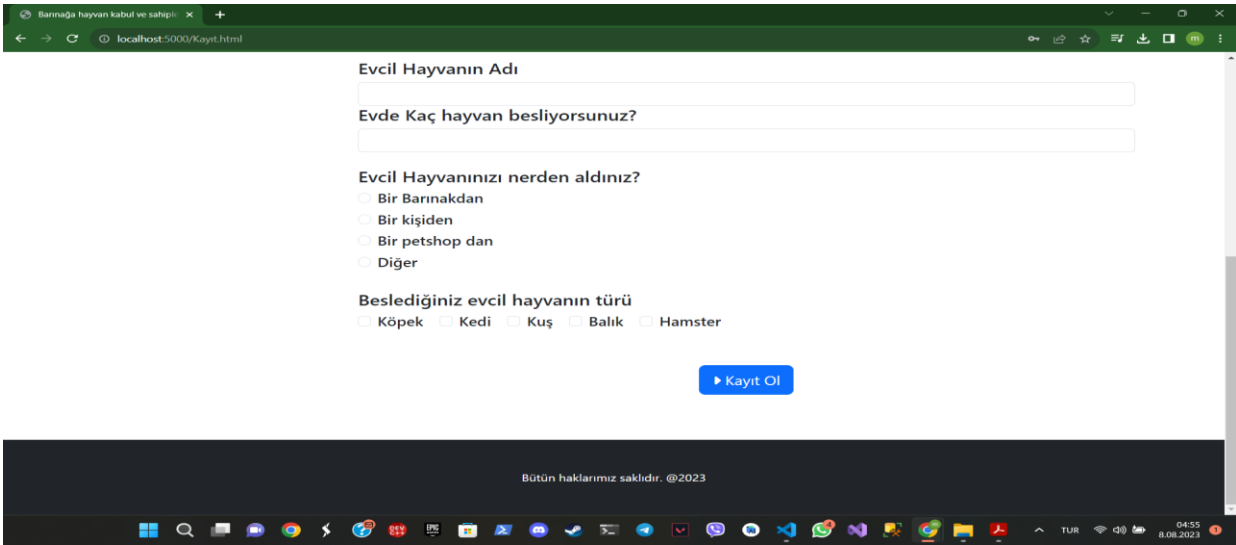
Barınağa hayvan kabul ve sahiple ×
+
localhost:5000/Kayıt.html

Evcil Hayvanın Adı

Evde Kaç hayvan besliyorsunuz?

Evcil Hayvanınızı nerden aldınız?
Bir Barınakdan
Bir kişiden
Bir petshop dan
Diğer

Beslediğiniz evcil hayvanın türü
Köpek Kedi Kuş Balık Hamster

Kayıt Ol

Bütün haklarımız saklıdır. @2023

TUR
04:55
8.08.2023